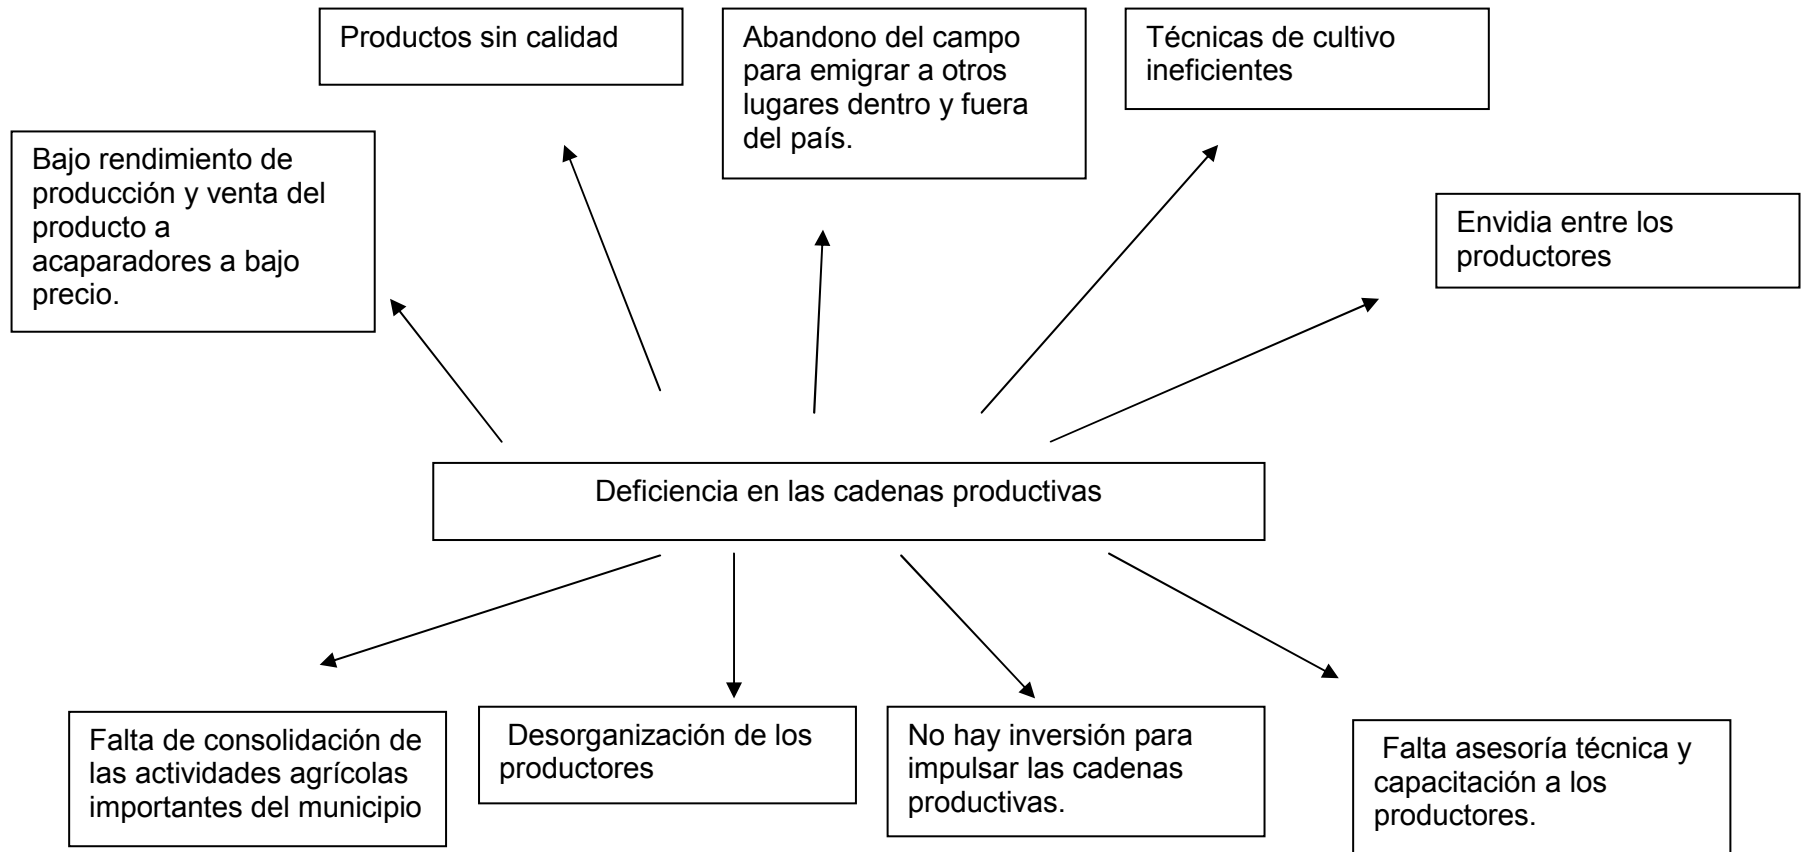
Productos sin calidad

Abandono del campo para emigrar a otros lugares dentro y fuera del país.

Técnicas de cultivo ineficientes

Bajo rendimiento de producción y venta del producto a acaparadores a bajo precio.

Envidia entre los productores

Deficiencia en las cadenas productivas

Falta de consolidación de las actividades agrícolas importantes del municipio

Desorganización de los productores

No hay inversión para impulsar las cadenas productivas.

Falta asesoría técnica y capacitación a los productores.